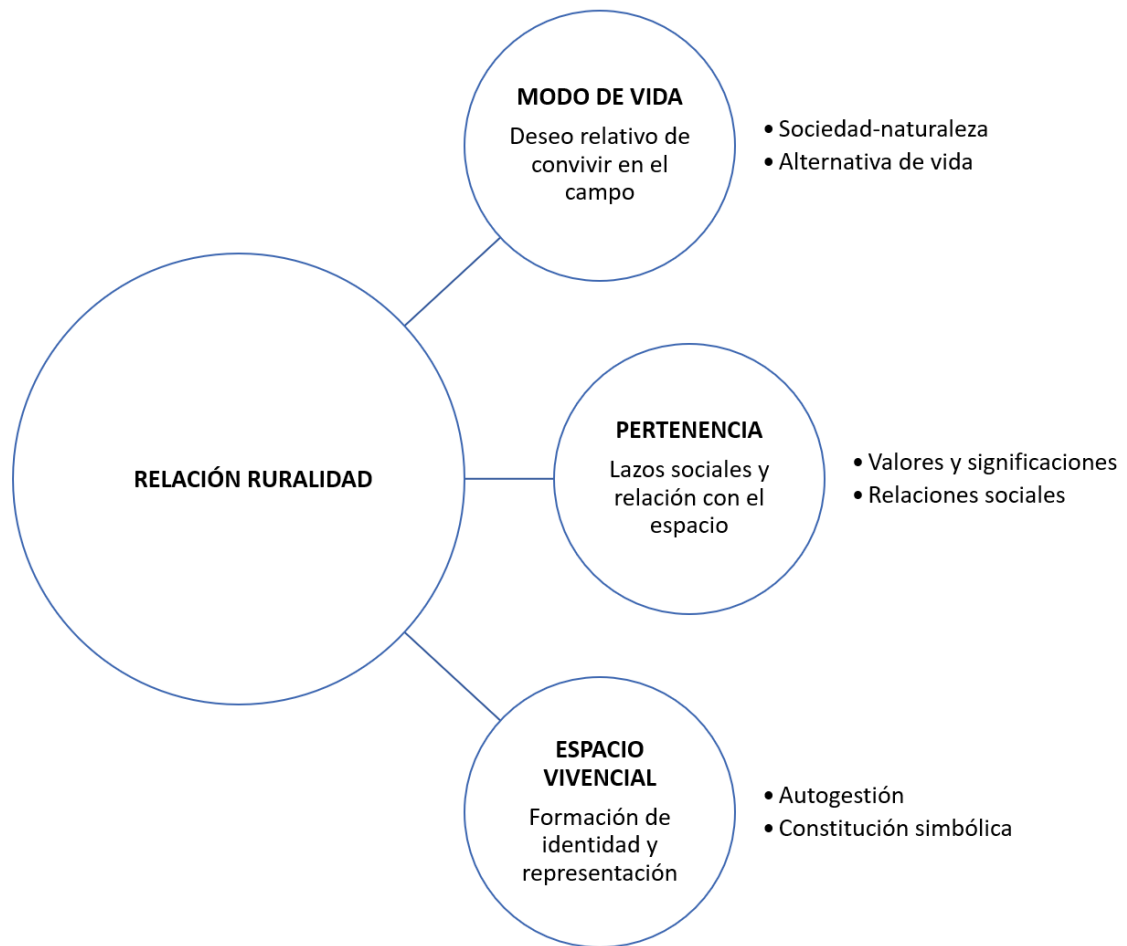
RELACIÓN RURALIDAD

MODO DE VIDA

Deseo relativo de convivir en el campo

• Sociedad-naturaleza
• Alternativa de vida

PERTENENCIA

Lazos sociales y relación con el espacio

• Valores y significaciones
• Relaciones sociales

ESPACIO VIVENCIAL

Formación de identidad y representación

• Autogestión
• Constitución simbólica